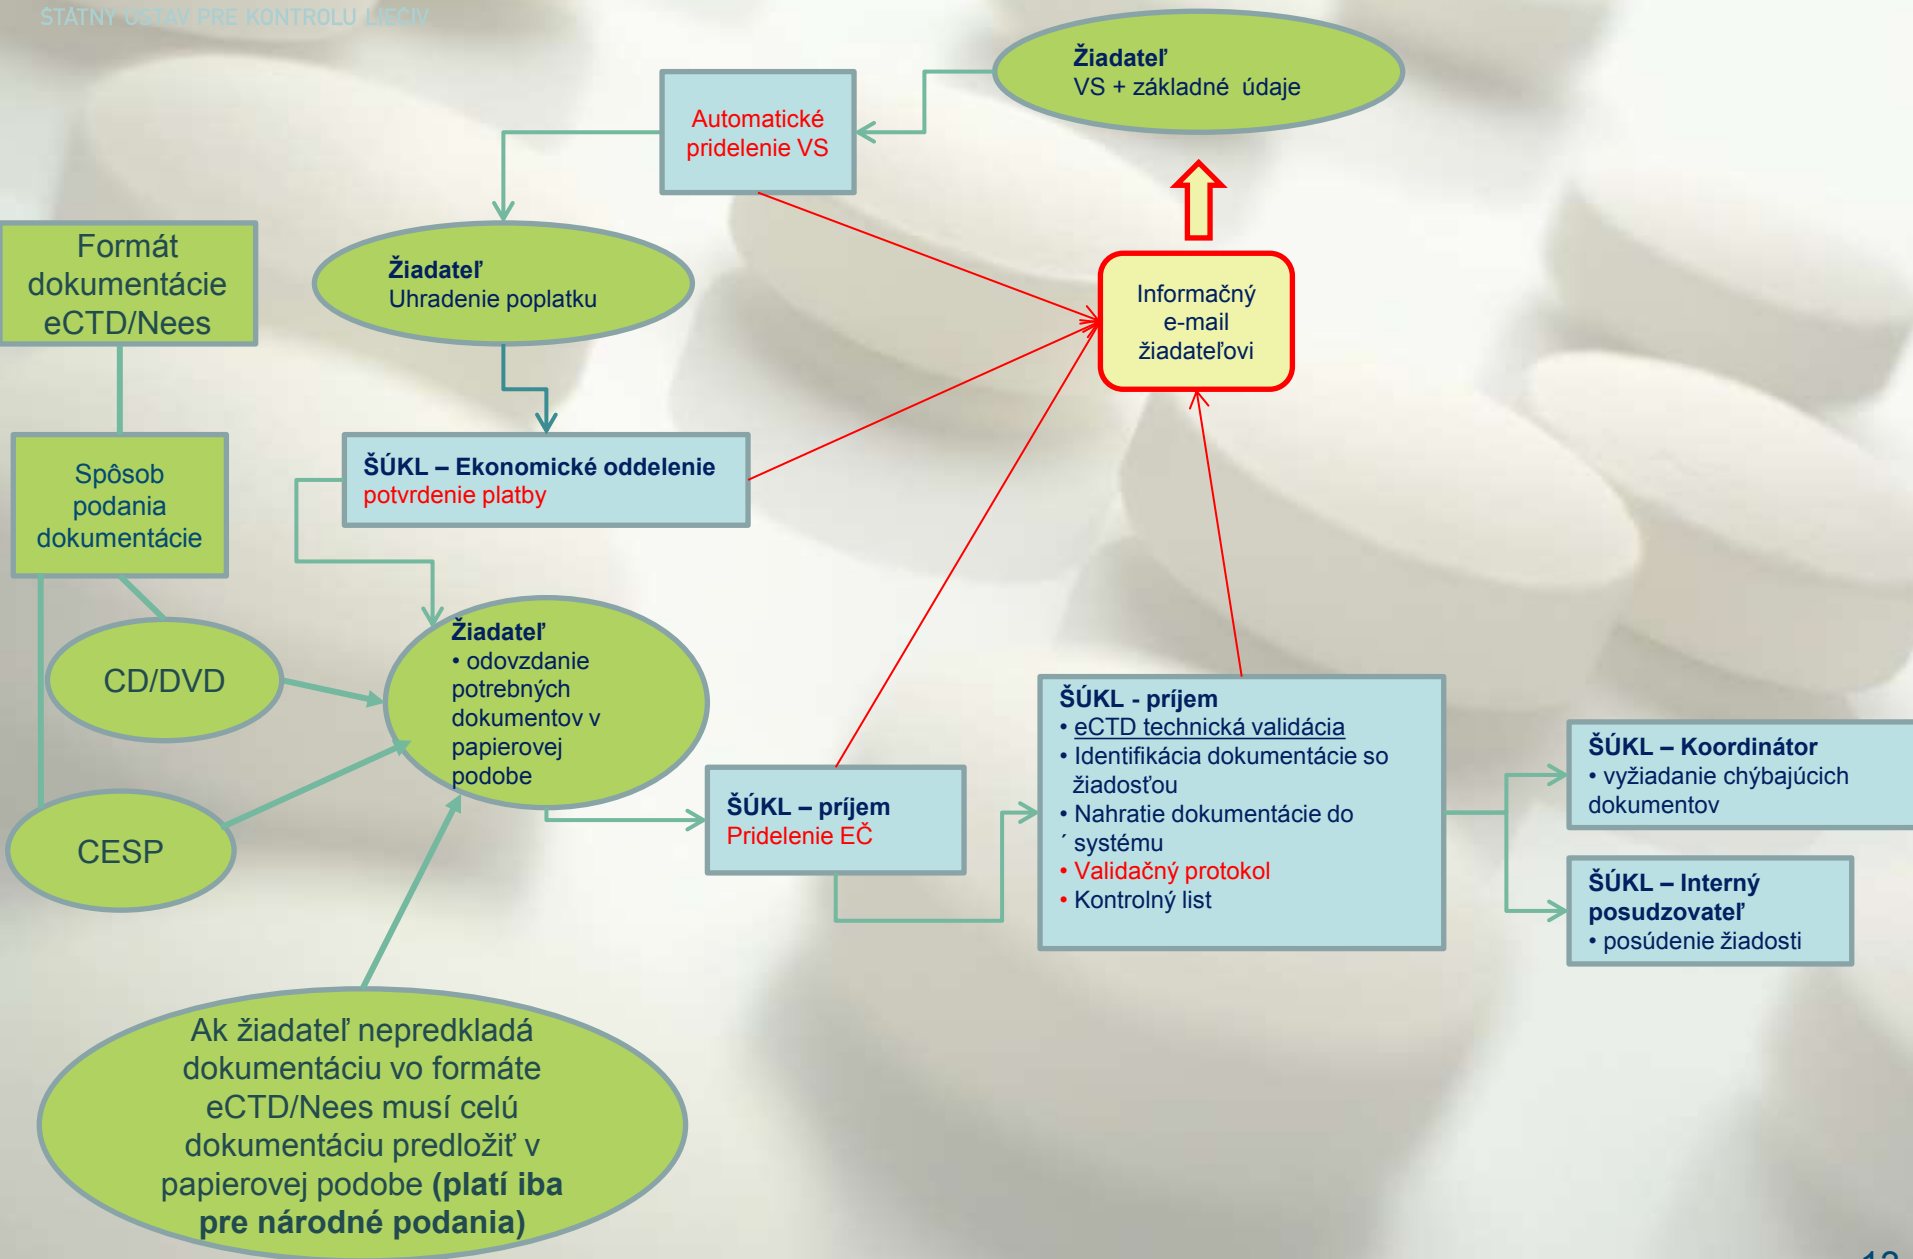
ŠTÁTNY ÚSTAV PRE KONTROLU LIEČIV

Žiadateľ
VS + základné údaje

Automatické pridelenie VS

Žiadateľ
Uhradenie poplatku

Formát dokumentácie eCTD/Nees

Informačný e-mail žiadateľovi

ŠÚKL – Ekonomické oddelenie
potvrdenie platby

Spôsob podania dokumentácie

Žiadateľ
• odovzdanie potrebných dokumentov v papierovej podobe

CD/DVD

CESP

ŠÚKL – príjem
Pridelenie EČ

ŠÚKL - príjem
• eCTD technická validácia
• Identifikácia dokumentácie so žiadosťou
• Nahratie dokumentácie do ´ systému
• Validačný protokol
• Kontrolný list

ŠÚKL – Koordinátor
• vyžiadanie chýbajúcich dokumentov

ŠÚKL – Interný posudzovateľ
• posúdenie žiadosti

Ak žiadateľ nepredkladá dokumentáciu vo formáte eCTD/Nees musí celú dokumentáciu predložiť v papierovej podobe (platí iba pre národné podania)

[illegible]